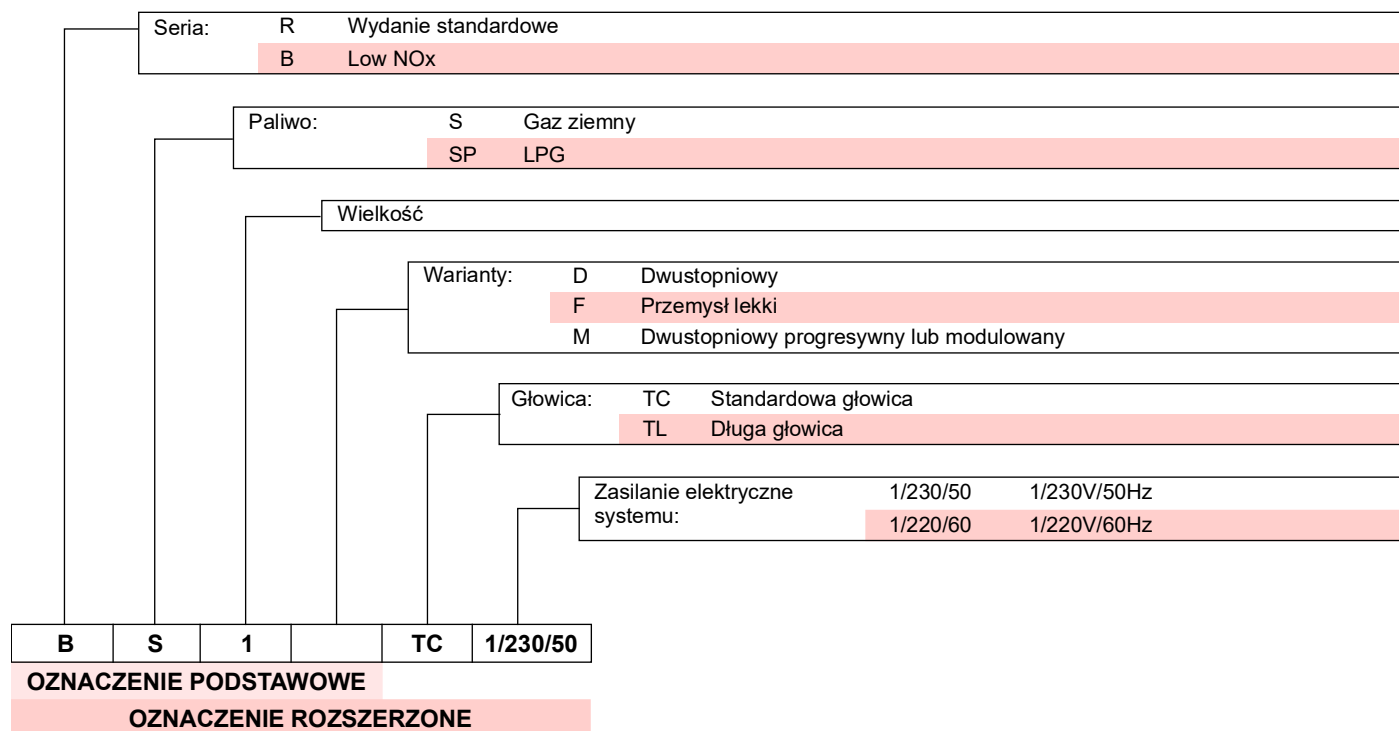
Seria: R Wydanie standardowe
B Low NOx

Paliwo: S Gaz ziemny
SP LPG

Wielkość

Warianty: D Dwustopniowy
F Przemysł lekki
M Dwustopniowy progresywny lub modulowany

Głowica: TC Standardowa głowica
TL Długa głowica

Zasilanie elektryczne systemu: 1/230/50 1/230V/50Hz
1/220/60 1/220V/60Hz

| B | S | 1 | | TC | 1/230/50 |
|---|---|---|---|---|---|

OZNACZENIE PODSTAWOWE

OZNACZENIE ROZSZERZONE